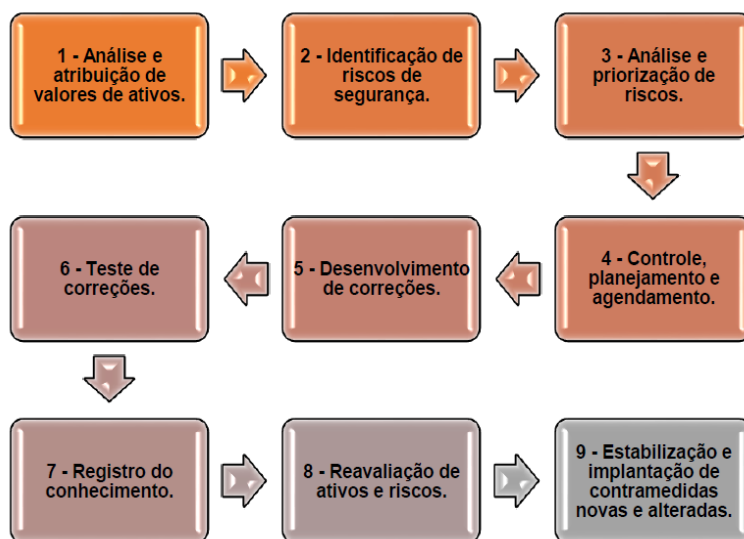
1 - Análise e atribuição de valores de ativos.

2 - Identificação de riscos de segurança.

3 - Análise e priorização de riscos.

4 - Controle, planejamento e agendamento.

5 - Desenvolvimento de correções.

6 - Teste de correções.

7 - Registro do conhecimento.

8 - Reavaliação de ativos e riscos.

9 - Estabilização e implantação de contramedidas novas e alteradas.